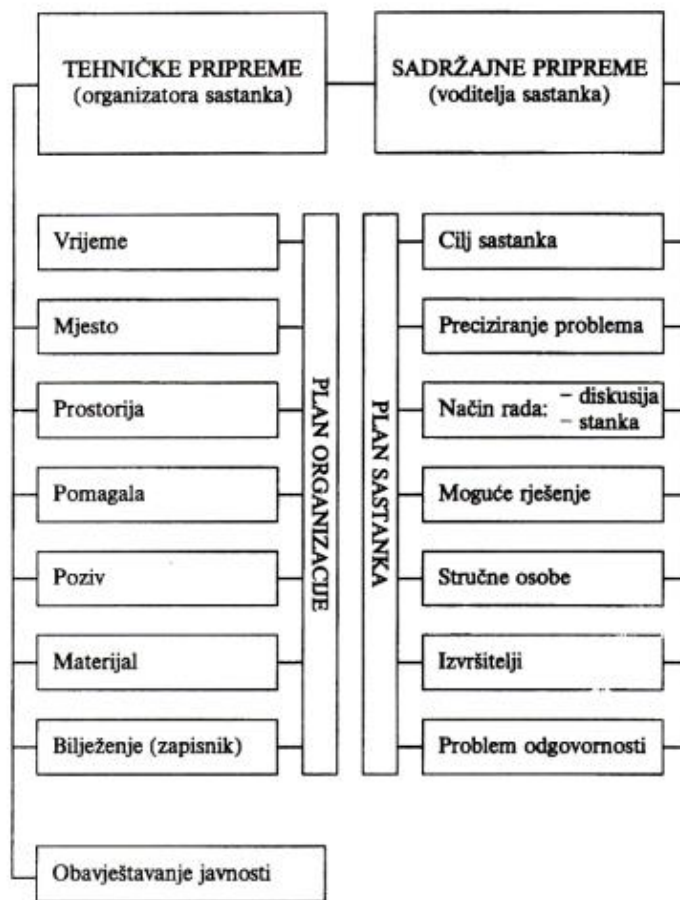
TEHNIČKE PRIPREME
(organizatora sastanka)

SADRŽAJNE PRIPREME
(voditelja sastanka)

Vrijeme

Mjesto

Prostorija

Pomagala

Poziv

Materijal

Bilježenje (zapisnik)

PLAN ORGANIZACIJE

PLAN SASTANKA

Cilj sastanka

Preciziranje problema

Način rada: – diskusija
– stanka

Moguće rješenje

Stručne osobe

Izvršitelji

Problem odgovornosti

Obavještavanje javnosti